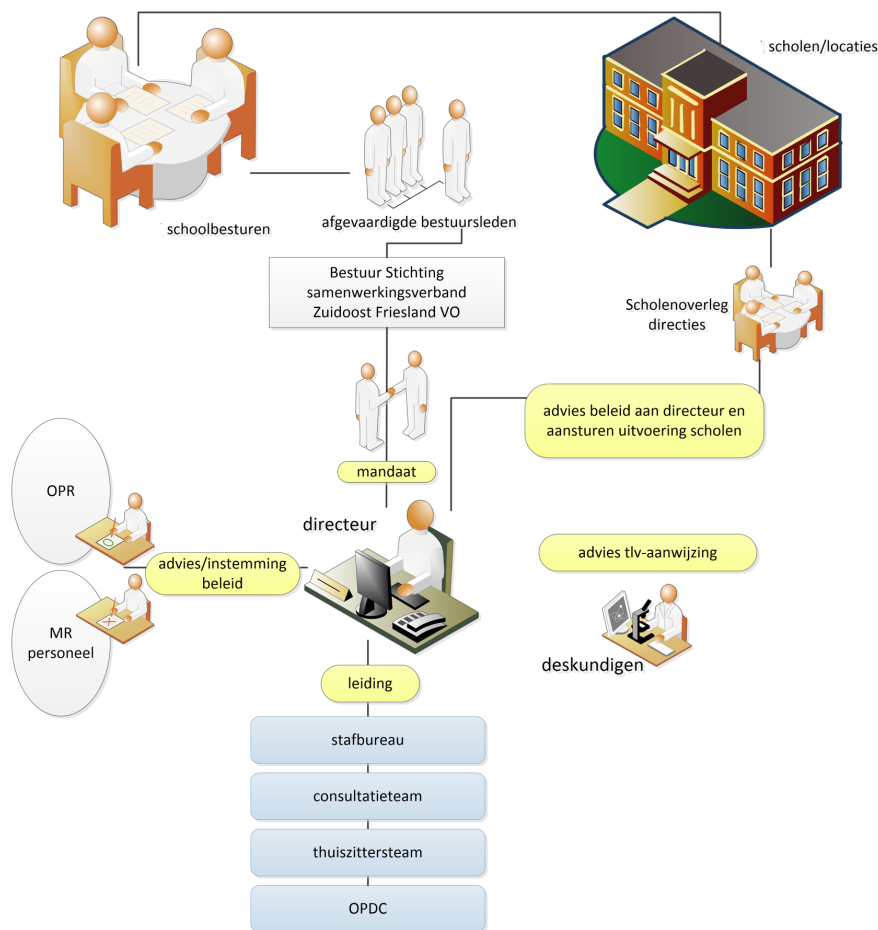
scholen/locaties

schoolbesturen

afgevaardigde bestuursleden

Bestuur Stichting samenwerkingsverband Zuidoost Friesland VO

Scholenoverleg directies

advies beleid aan directeur en aansturen uitvoering scholen

mandaat

OPR

directeur

advies/instemming beleid

advies tlv-aanwijzing

MR personeel

deskundigen

leiding

stafbureau

consultatieteam

thuiszittersteam

OPDC